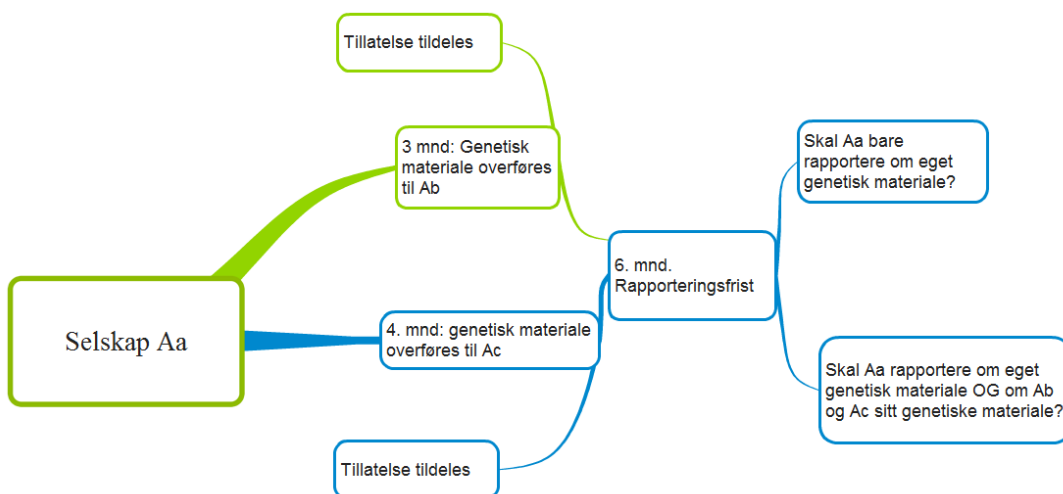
Tillatelse tildeles

3 mnd: Genetisk materiale overføres til Ab

Selskap Aa

4. mnd: genetisk materiale overføres til Ac

Tillatelse tildeles

6. mnd. Rapporteringsfrist

Skal Aa bare rapportere om eget genetisk materiale?

Skal Aa rapportere om eget genetisk materiale OG om Ab og Ac sitt genetiske materiale?